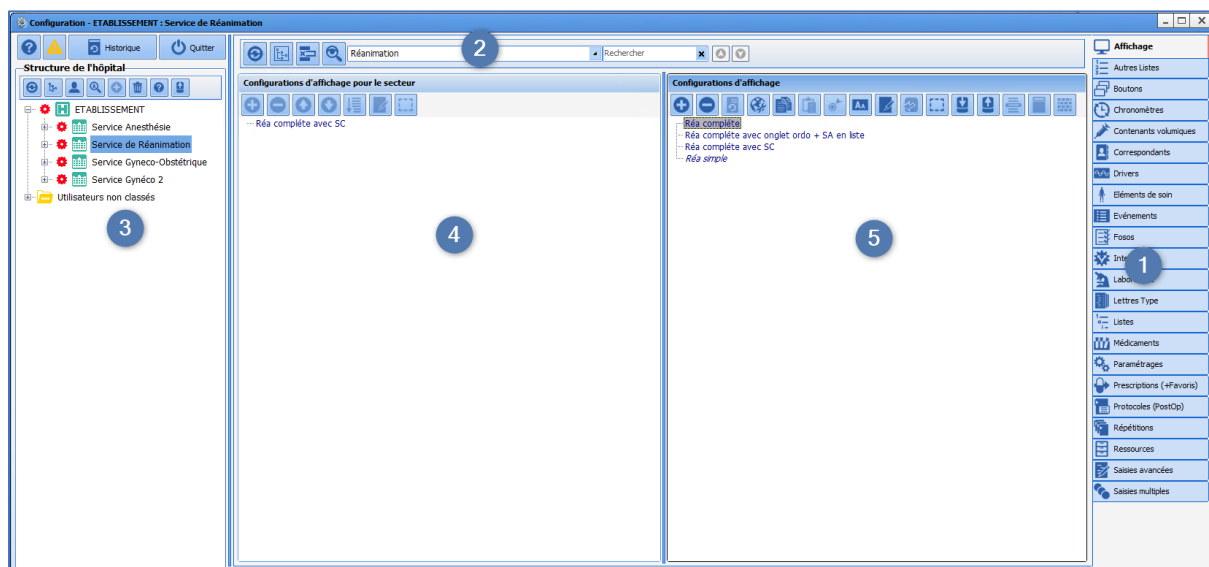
Configuration - ETABLISSEMENT : Service de Réanimation

Historique
Quitter

Structure de l'hôpital

ETABLISSEMENT
Service Anesthésie
Service de Réanimation
Service Gyneco-Obstétrique
Service Gynéco 2
Utilisateurs non classés

3

Réanimation
Rechercher

2

Configurations d'affichage pour le secteur

Réa complète avec SC

4

Configurations d'affichage

Réa complète
Réa complète avec onglet ordo + SA en liste
Réa complète avec SC
Réa simple

5

Affichage
Autres Listes
Boutons
Chronomètres
Contenants volumiques
Correspondants
Drivers
Eléments de soin
Evénements
Fosos
Inte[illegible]
Labo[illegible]
Lettres Type
Listes
Médicaments
Paramétrages
Prescriptions (+Favoris)
Protocoles (PostOp)
Répétitions
Ressources
Saisies avancées
Saisies multiples

1